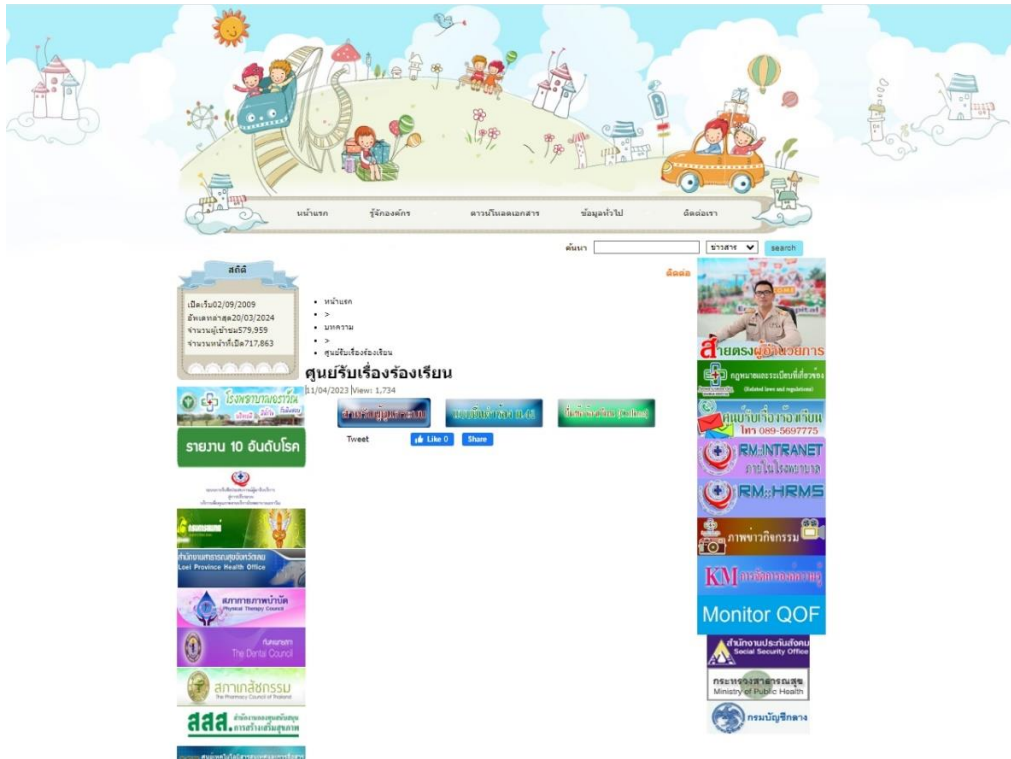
หน้าแรก รู้จักองค์กร ดาวน์โหลดเอกสาร ข้อมูลทั่วไป ติดต่อเรา

ค้นหา ข่าวสาร search

สถิติ

เปิดเว็บ02/09/2009
อัพเดทล่าสุด20/03/2024
จำนวนผู้เข้าชม579,959
จำนวนหน้าที่เปิด717,863

ติดต่อ

- หน้าแรก
- >
- บทความ
- >
- ศูนย์รับเรื่องร้องเรียน

ศูนย์รับเรื่องร้องเรียน

11/04/2023 Views: 1,734

Tweet Like 0 Share

รายงาน 10 อันดับโรค

สำนักงานสาธารณสุขจังหวัดเลย Loei Province Health Office

สภากายภาพบำบัด Physical Therapy Council

ทันตแพทยสภา The Dental Council

สภาเภสัชกรรม The Pharmacy Council of Thailand

สสส. สำนักงานกองทุนสนับสนุนการสร้างเสริมสุขภาพ

สายตรงผู้อำนวยการ

กฎหมายและระเบียบที่เกี่ยวข้อง (Related laws and regulations)

ศูนย์รับเรื่องร้องเรียน โทร 089-5697775

RM:INTRANET ภายในโรงพยาบาล

RM::HRMS

ภาพข่าวกิจกรรม

KM การจัดการองค์ความรู้

Monitor QOF

สำนักงานประกันสังคม Social Security Office

กระทรวงสาธารณสุข Ministry of Public Health

กรมบัญชีกลาง